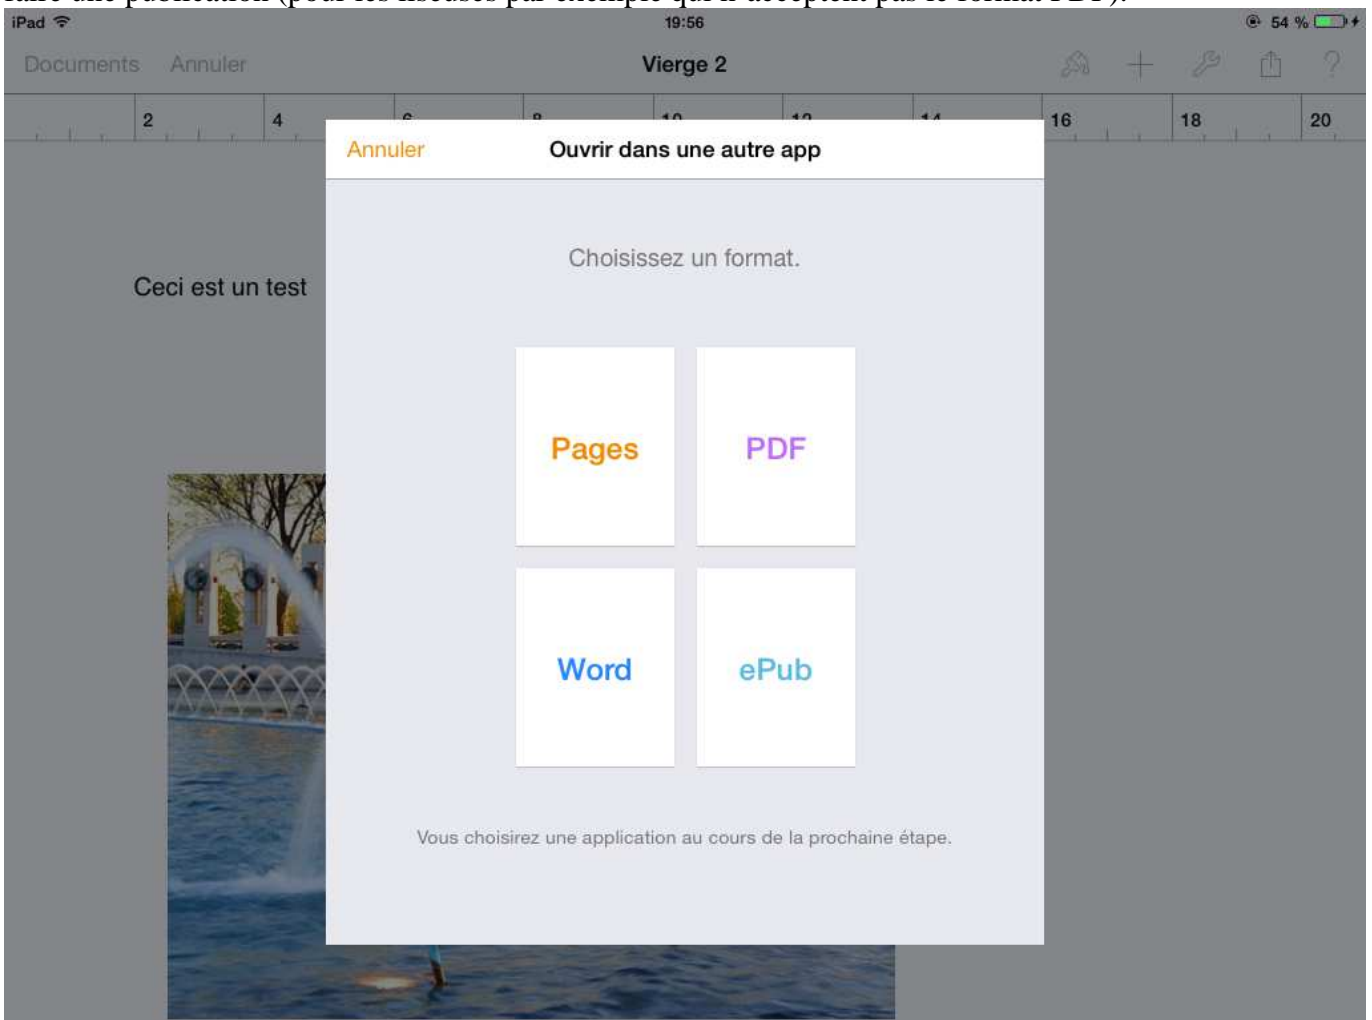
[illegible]

iPad 19:56 54 %

Documents Annuler Vierge 2

2 4 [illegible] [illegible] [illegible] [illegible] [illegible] 16 18 20

Annuler Ouvrir dans une autre app

Ceci est un test

Choisissez un format.

Pages

PDF

Word

ePub

Vous choisirez une application au cours de la prochaine étape.